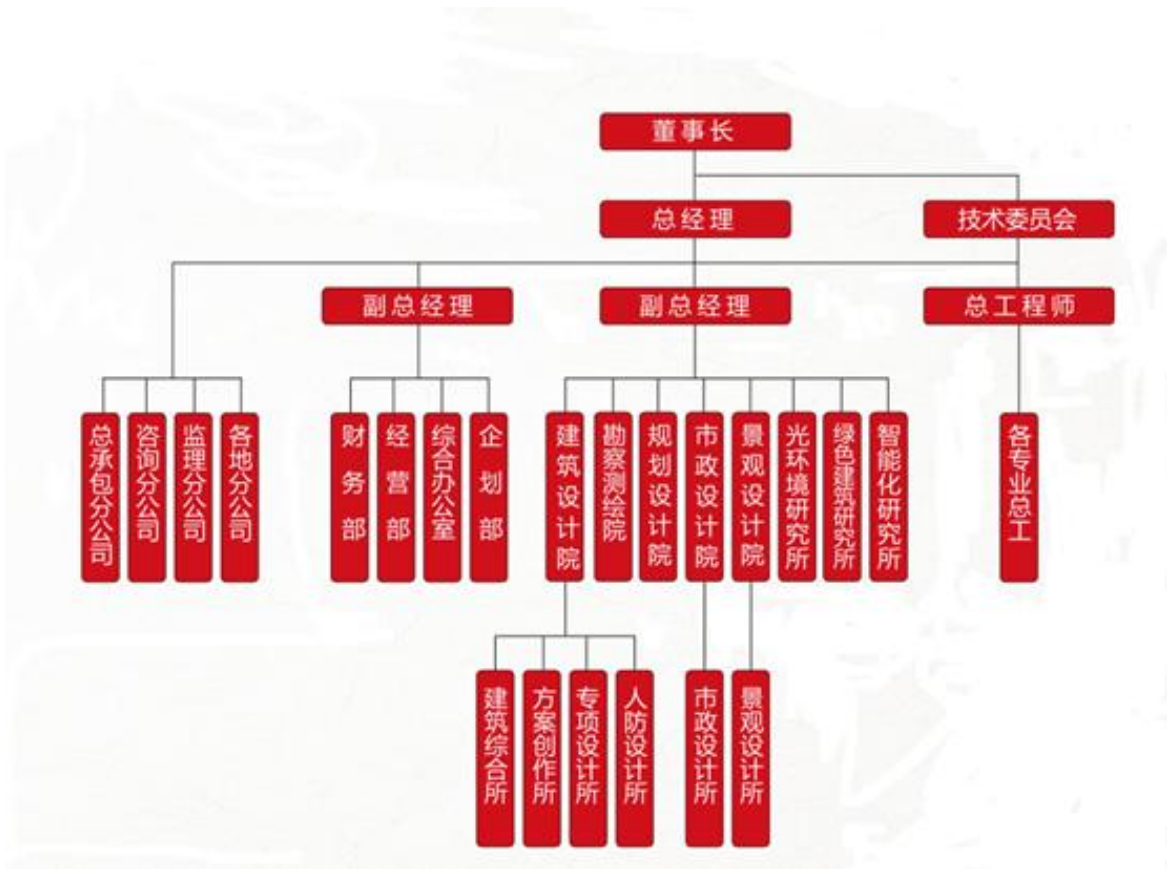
董事长

总经理

技术委员会

副总经理

副总经理

总工程师

总承包分公司

咨询分公司

监理分公司

各地分公司

财务部

经营部

综合办公室

企划部

建筑设计院

勘察测绘院

规划设计院

市政设计院

景观设计院

光环境研究所

绿色建筑研究所

智能化研究所

各专业总工

建筑综合所

方案创作所

专项设计所

人防设计所

市政设计所

景观设计所